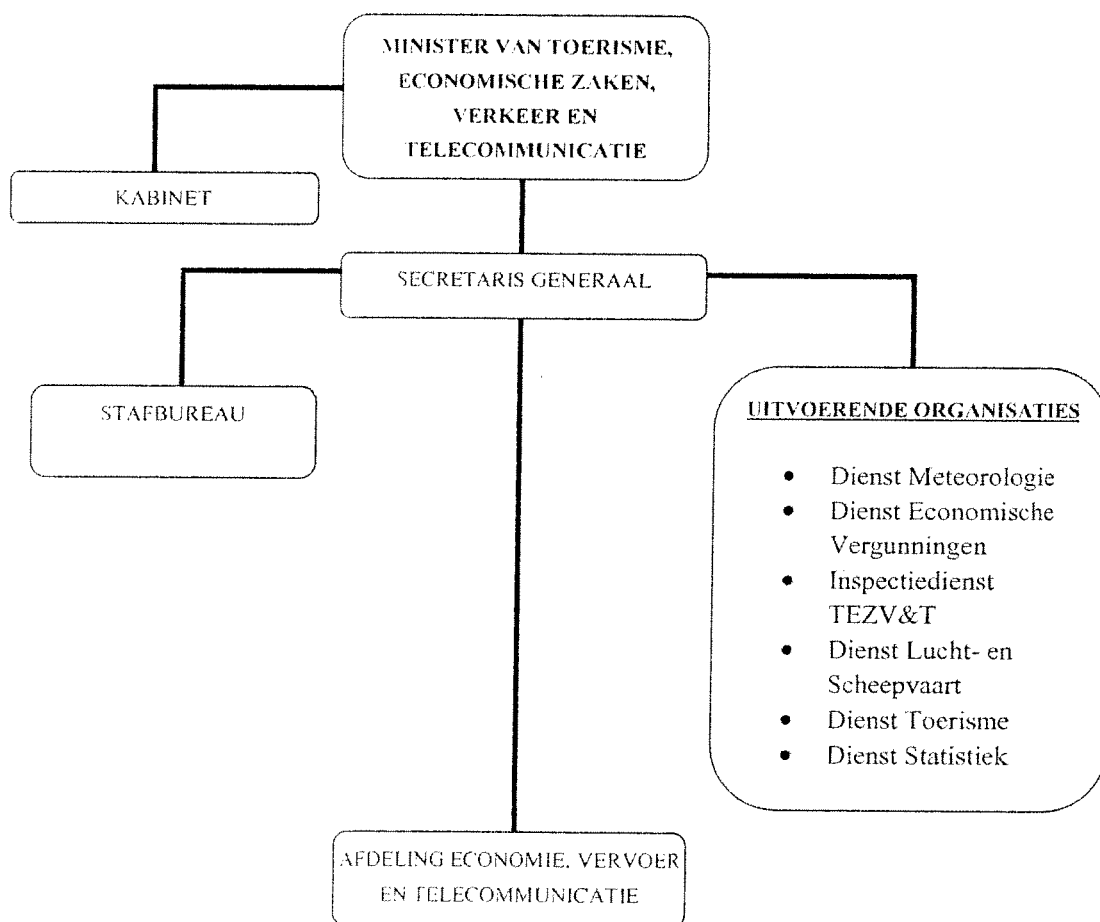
MINISTER VAN TOERISME, ECONOMISCHE ZAKEN, VERKEER EN TELECOMMUNICATIE

KABINET

SECRETARIS GENERAAL

STAFBUREAU

UITVOERENDE ORGANISATIES

- Dienst Meteorologie
- Dienst Economische Vergunningen
- Inspectiedienst TEZV&T
- Dienst Lucht- en Scheepvaart
- Dienst Toerisme
- Dienst Statistiek

AFDELING ECONOMIE, VERVOER EN TELECOMMUNICATIE